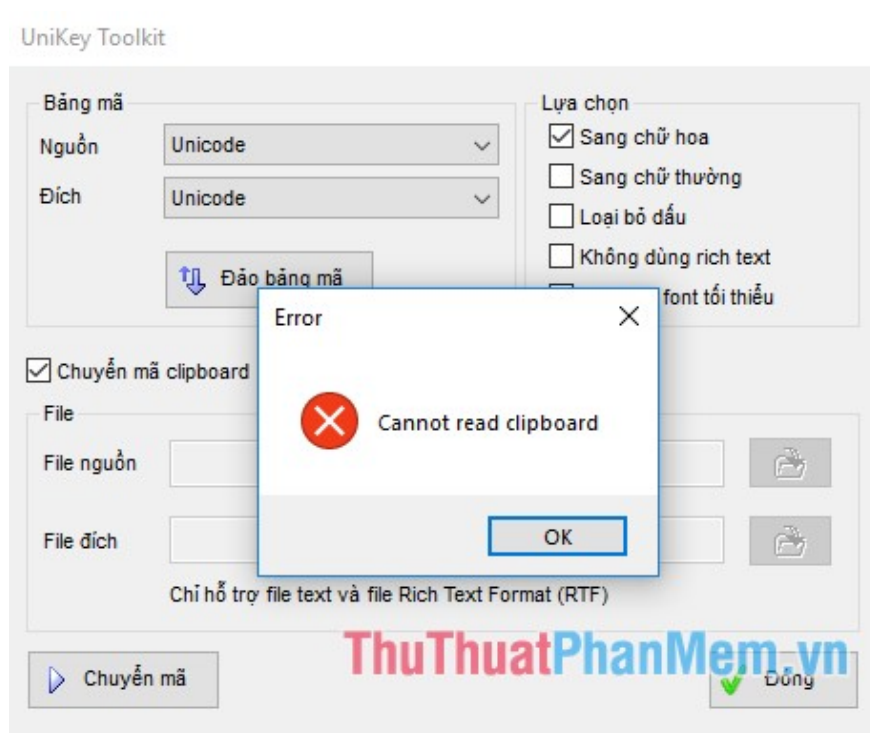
UniKey Toolkit

Bảng mã

Nguồn Unicode

Đích Unicode

Đảo bảng mã

Lựa chọn

Sang chữ hoa

Sang chữ thường

Loại bỏ dấu

Không dùng rich text

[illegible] font tối thiểu

Chuyển mã clipboard

File

File nguồn

File đích

Chỉ hỗ trợ file text và file Rich Text Format (RTF)

Chuyển mã

Đóng

Error

Cannot read clipboard

OK

ThuThuatPhanMem.vn